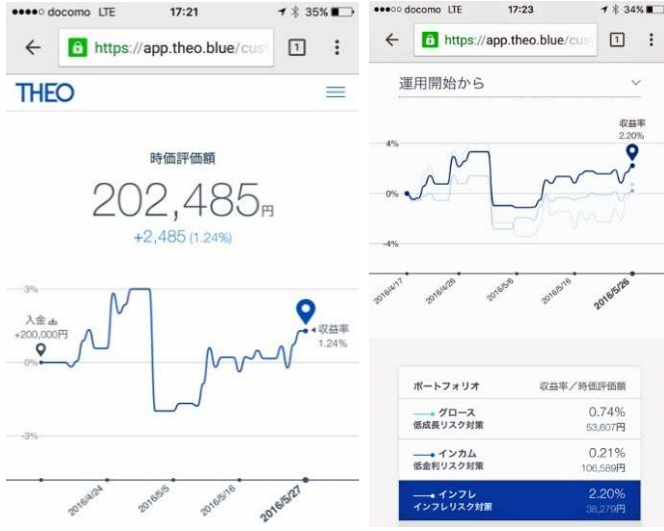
●●●●○ docomo LTE 17:21 35%

https://app.theo.blue/cus 1

THEO

時価評価額

202,485円

+2,485 (1.24%)

3%

入金
+200,000円

収益率
1.24%

0%

-3%

2016/4/24 2016/5/5 2016/5/16 2016/5/27

●●●○○ docomo LTE 17:23 34%

https://app.theo.blue/cus 1

運用開始から

収益率
2.20%

4%

0%

-4%

2016/4/17 2016/4/26 2016/5/6 2016/5/16 2016/5/26

ポートフォリオ 収益率／時価評価額

グロース
低成長リスク対策
0.74%
53,607円

インカム
低金利リスク対策
0.21%
106,589円

インフレ
インフレリスク対策
2.20%
38,279円